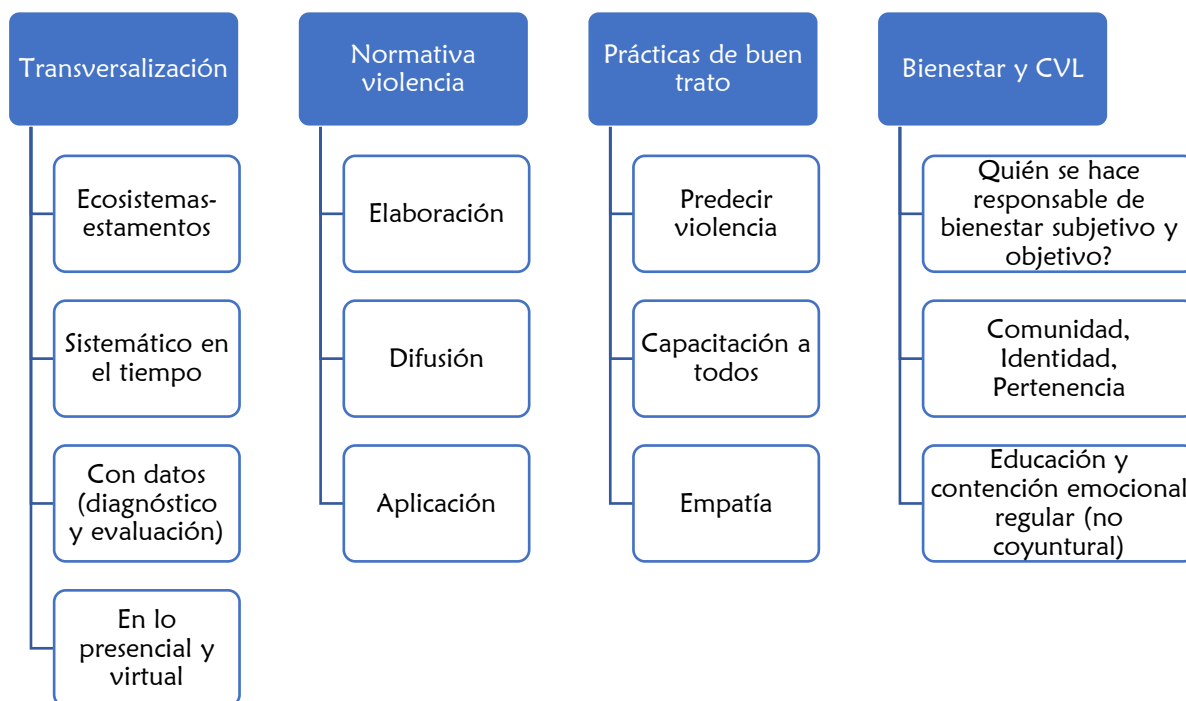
Transversalización

Ecosistemas-estamentos

Sistemático en el tiempo

Con datos (diagnóstico y evaluación)

En lo presencial y virtual

Normativa violencia

Elaboración

Difusión

Aplicación

Prácticas de buen trato

Predecir violencia

Capacitación a todos

Empatía

Bienestar y CVL

Quién se hace responsable de bienestar subjetivo y objetivo?

Comunidad, Identidad, Pertenencia

Educación y contención emocional regular (no coyuntural)